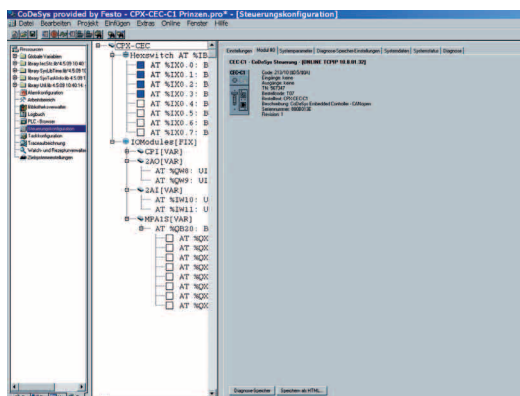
CoDeSys provided by Festo - CPX-CEC-C1 Prinzen.pro* - [Steuerungskonfiguration]

Datei Bearbeiten Projekt Einfügen Extras Online Fenster Hilfe

Ressourcen
Globale Variablen
library IecSfc.lib
library SysLibTime.lib
library SysTaskInfo.lib
library Util.lib
Alarmkonfiguration
Arbeitsbereich
Bibliotheksverwalter
Logbuch
PLC - Browser
Steuerungskonfiguration
Taskkonfiguration
Traceaufzeichnung
Watch- und Rezepturverwalter
Zielsystemeinstellungen

CPX-CEC
Hexswitch AT %IB
AT %IX0.0: B
AT %IX0.1: B
AT %IX0.2: B
AT %IX0.3: B
AT %IX0.4: B
AT %IX0.5: B
AT %IX0.6: B
AT %IX0.7: B
IOModules[FIX]
CPI[VAR]
2AO[VAR]
AT %QW8: UI
AT %QW9: UI
2AI[VAR]
AT %IW10: U
AT %IW11: U
MPA1S[VAR]
AT %QB20: B
AT %QX
AT %QX
AT %QX
AT %QX
AT %QX
AT %QX
AT %QX

Einstellungen | Modul-ID | Systemparameter | Diagnose Speicher-Einstellungen | Systemdaten | Systemstatus | Diagnose

CEC-C1 - CoDeSys Steuerung - [ONLINE TCP/IP 10.0.01.32]

CEC-C1
Code: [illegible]
Eingänge: keine
Ausgänge: keine
TN: 567347
Bestellcode: T02
Bestellbez: CPX-CEC-C1
Beschreibung: CoDeSys Embedded Controller - CANopen
Seriennummer: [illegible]
Revision: 1

Diagnose-Speicher | Speichern als HTML...